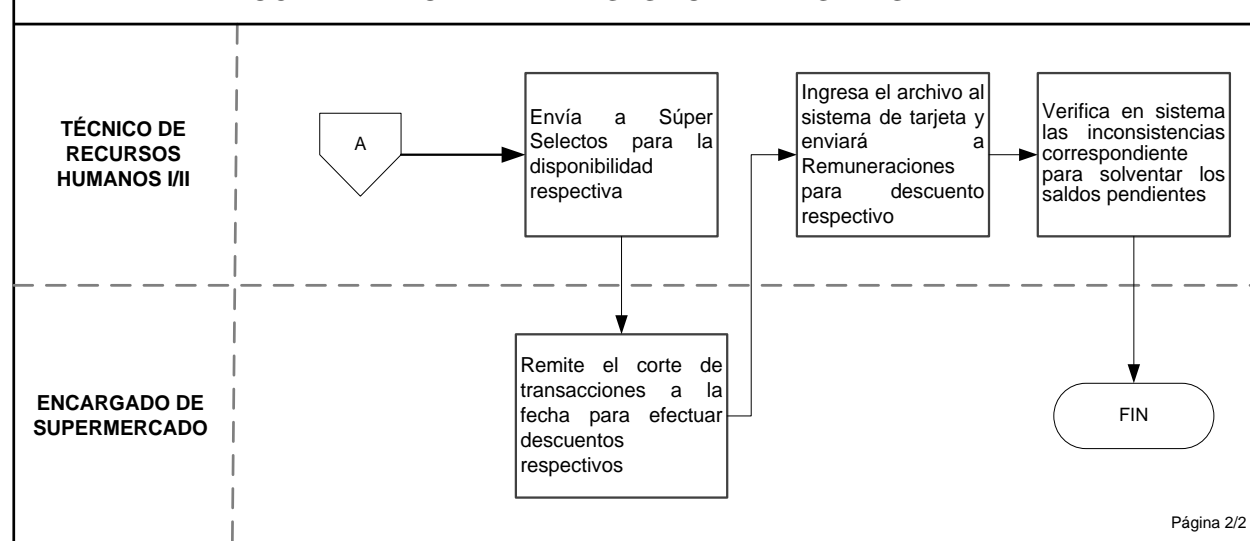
TÉCNICO DE RECURSOS HUMANOS I/II

A

Envía a Súper Selectos para la disponibilidad respectiva

Ingresa el archivo al sistema de tarjeta y enviará a Remuneraciones para descuento respectivo

Verifica en sistema las inconsistencias correspondiente para solventar los saldos pendientes

ENCARGADO DE SUPERMERCADO

Remite el corte de transacciones a la fecha para efectuar descuentos respectivos

FIN

Página 2/2